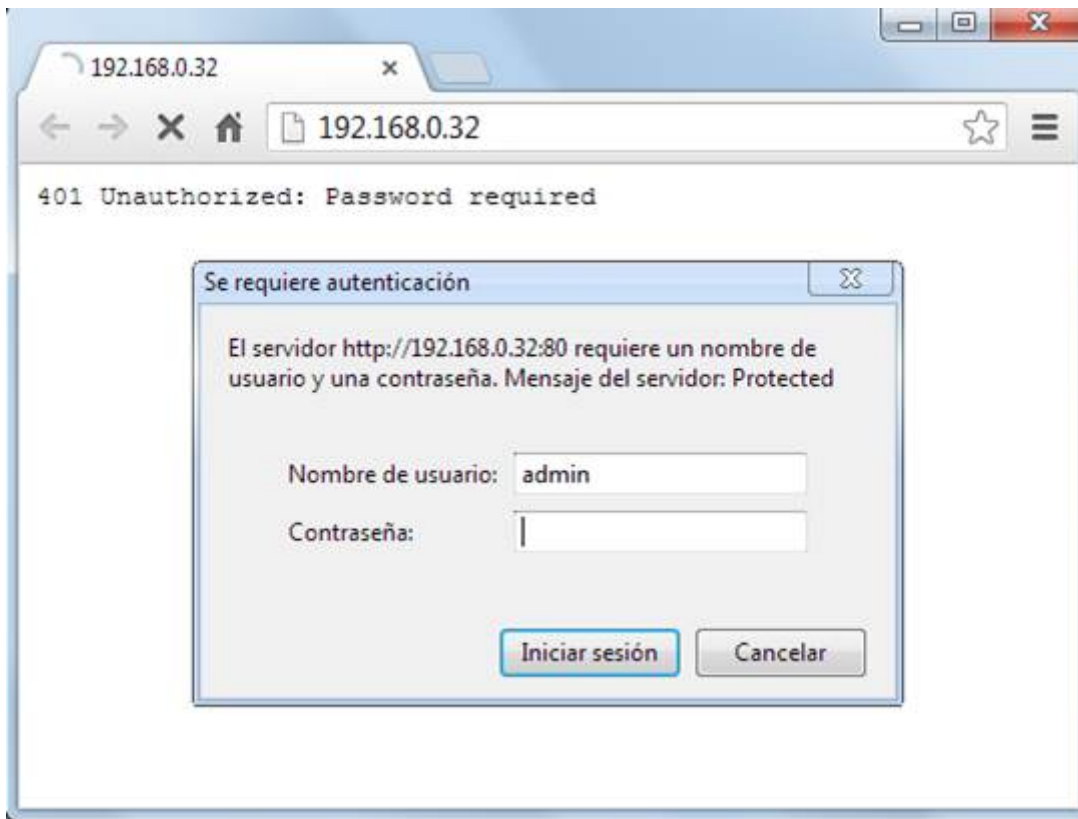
192.168.0.32

192.168.0.32

401 Unauthorized: Password required

Se requiere autenticación

El servidor http://192.168.0.32:80 requiere un nombre de usuario y una contraseña. Mensaje del servidor: Protected

Nombre de usuario: admin

Contraseña:

Iniciar sesión

Cancelar